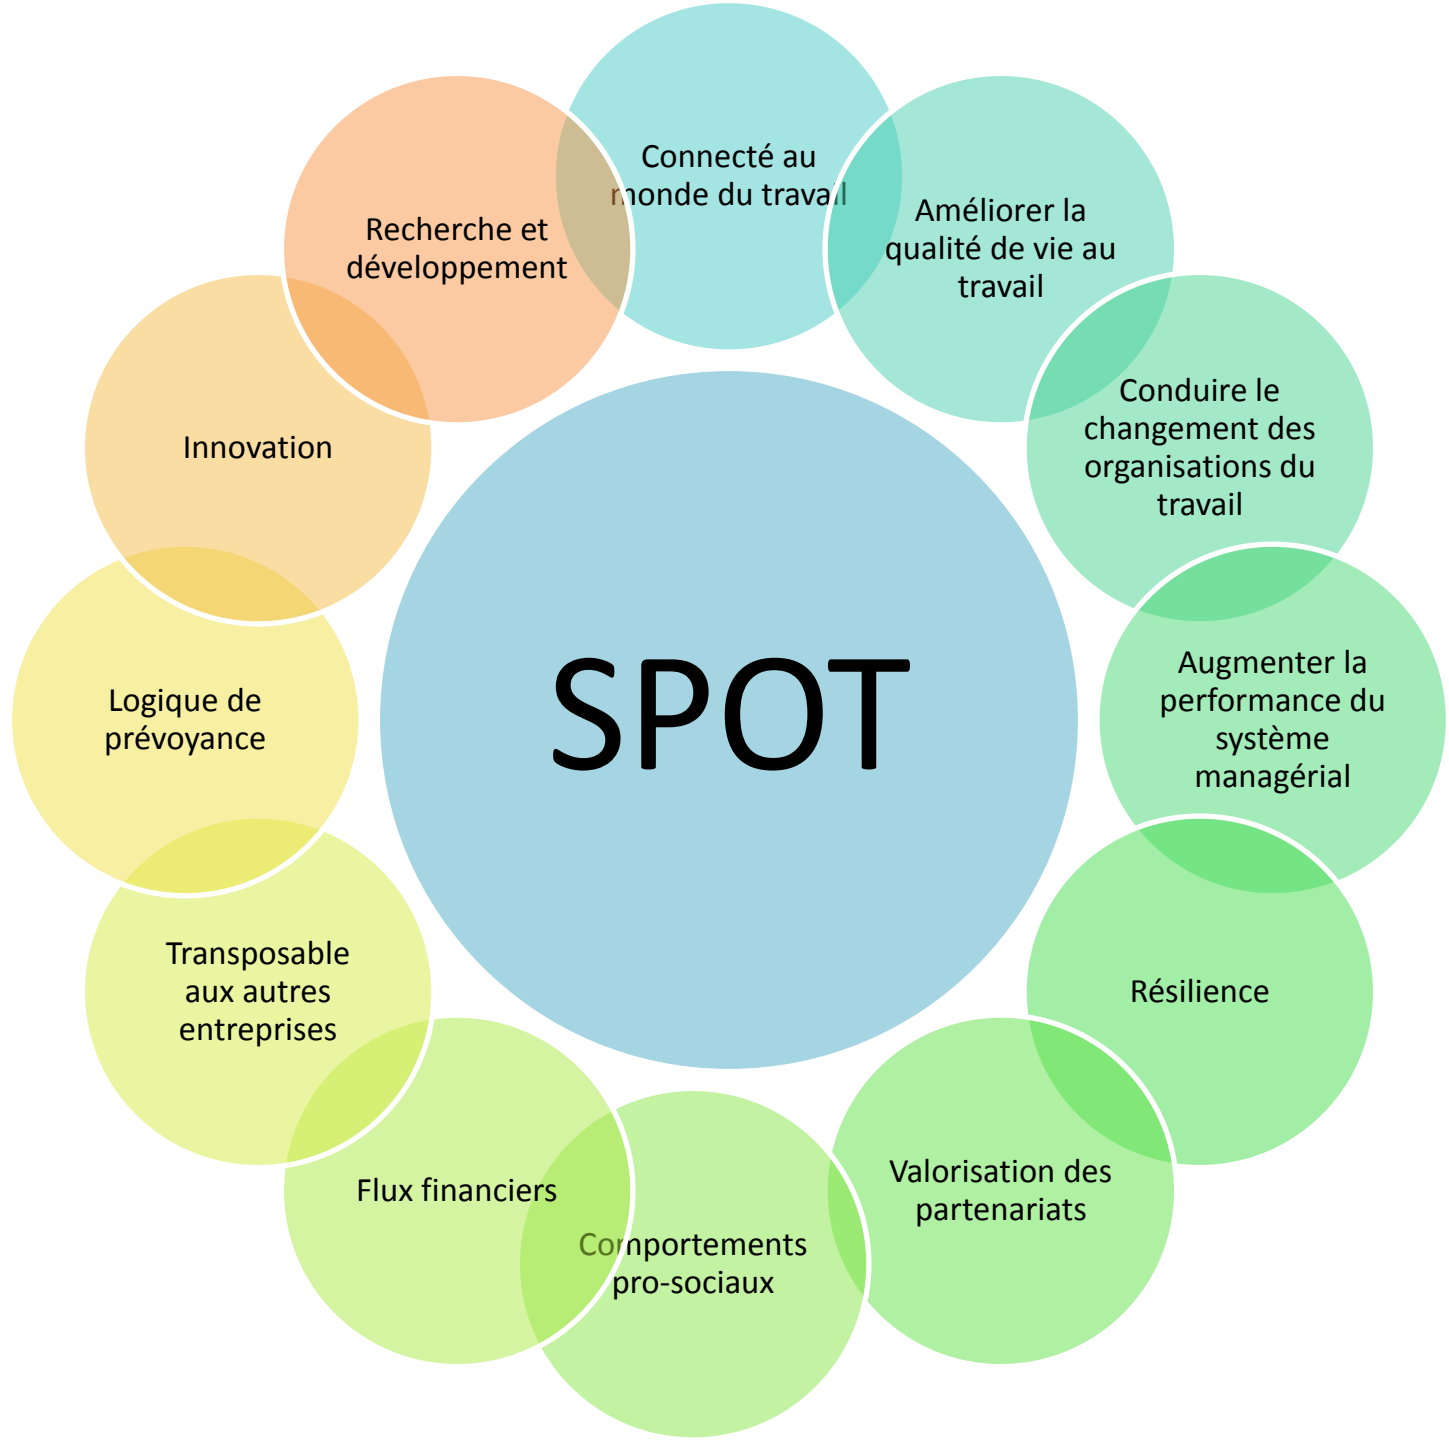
SPOT

Connecté au monde du travail

Améliorer la qualité de vie au travail

Conduire le changement des organisations du travail

Augmenter la performance du système managérial

Résilience

Valorisation des partenariats

Comportements pro-sociaux

Flux financiers

Transposable aux autres entreprises

Logique de prévoyance

Innovation

Recherche et développement